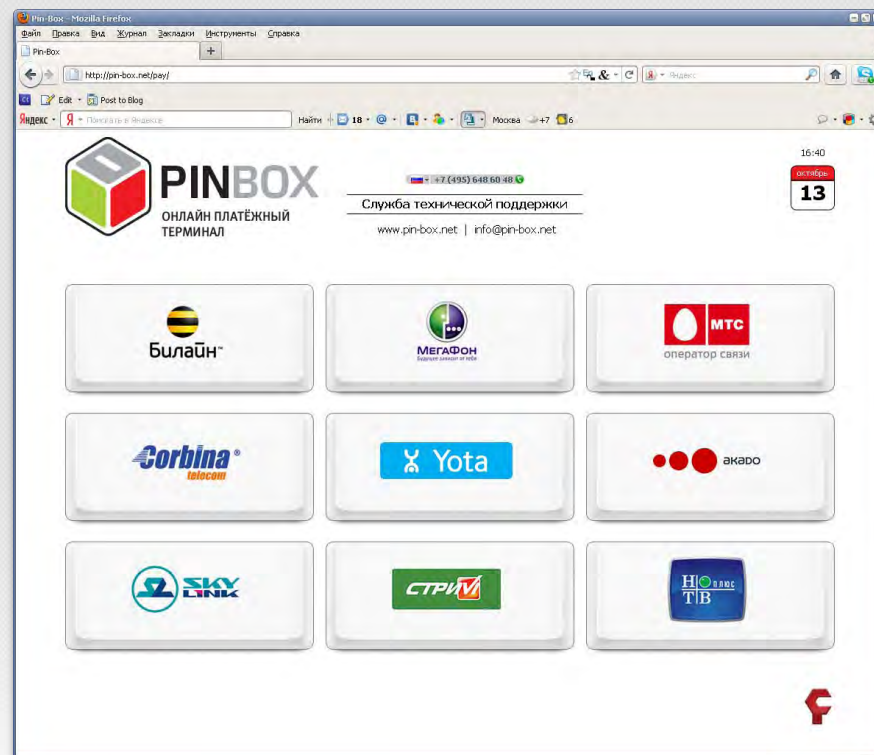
Pin-Box - Mozilla Firefox

Файл Правка Вид Журнал Закладки Инструменты Справка

Pin-Box

http://pin-box.net/pay/

Яндекс

Edit Post to Blog

Яндекс Поискать в Яндексе Найти 18 Москва +7 6

PINBOX
ОНЛАЙН ПЛАТЁЖНЫЙ ТЕРМИНАЛ

+7 (495) 648 60 48
Служба технической поддержки
www.pin-box.net | info@pin-box.net

16:40
октябрь
13

Билайн

МегаФон
Будущее зависит от тебя

МТС
оператор связи

Corbina telecom

Yota

акадо

SKY LINK

СТРИМ

НТВ плюс